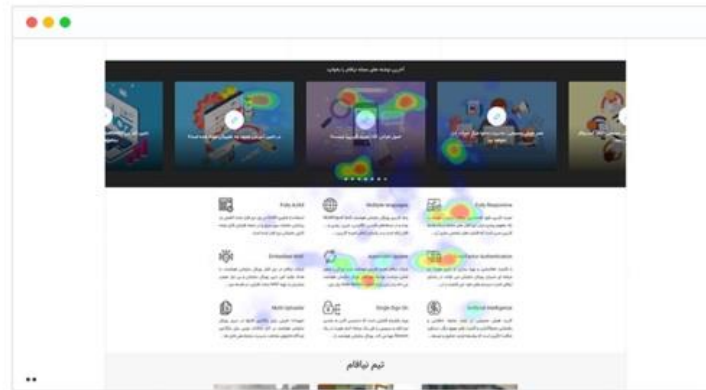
آخرین نوشته های مجله نیاقام را بخوانید

Fully AJAX

Multiple languages

Fully Responsive

Embedded Wall

Automatic Update

Flexible Authentication

Multi Uploader

Single Sign On

Artificial Intelligence

تیم نیاقام